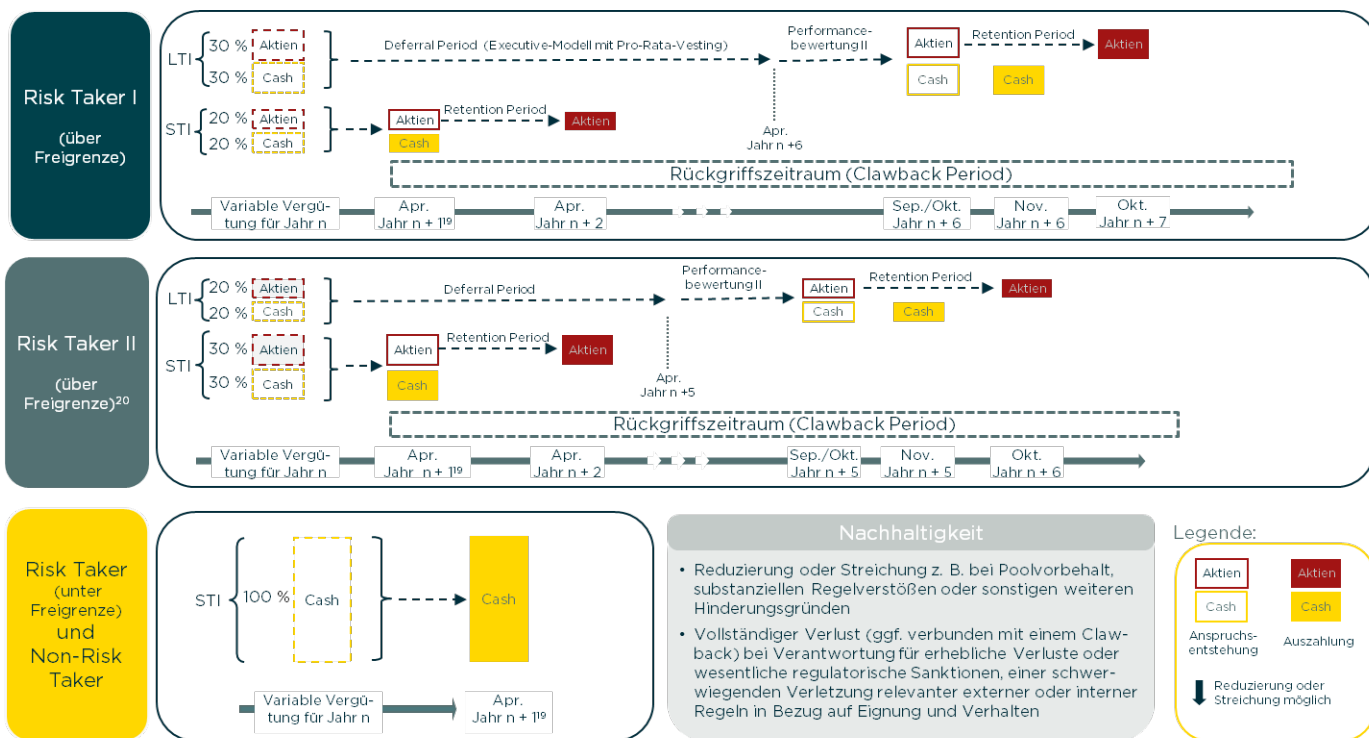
Risk Taker I

(über Freigrenze)

LTI 30 % Aktien
30 % Cash

Deferral Period (Executive-Modell mit Pro-Rata-Vesting)

Performance-bewertung II

Aktien

Retention Period

Aktien

Cash

Cash

STI 20 % Aktien
20 % Cash

Aktien

Retention Period

Aktien

Cash

Apr. Jahr n +6

Rückgriffszeitraum (Clawback Period)

Variable Vergütung für Jahr n

Apr. Jahr n + 1$^{19}$

Apr. Jahr n + 2

Sep./Okt. Jahr n + 6

Nov. Jahr n + 6

Okt. Jahr n + 7

Risk Taker II

(über Freigrenze)$^{20}$

LTI 20 % Aktien
20 % Cash

Deferral Period

Performance-bewertung II

Aktien

Retention Period

Aktien

Cash

Cash

STI 30 % Aktien
30 % Cash

Aktien

Retention Period

Aktien

Cash

Apr. Jahr n +5

Rückgriffszeitraum (Clawback Period)

Variable Vergütung für Jahr n

Apr. Jahr n + 1$^{19}$

Apr. Jahr n + 2

Sep./Okt. Jahr n + 5

Nov. Jahr n + 5

Okt. Jahr n + 6

Risk Taker (unter Freigrenze) und Non-Risk Taker

STI 100 % Cash

Cash

Variable Vergütung für Jahr n

Apr. Jahr n + 1$^{19}$

Nachhaltigkeit

• Reduzierung oder Streichung z. B. bei Poolvorbehalt, substanziellen Regelverstößen oder sonstigen weiteren Hinderungsgründen

• Vollständiger Verlust (ggf. verbunden mit einem Clawback) bei Verantwortung für erhebliche Verluste oder wesentliche regulatorische Sanktionen, einer schwerwiegenden Verletzung relevanter externer oder interner Regeln in Bezug auf Eignung und Verhalten

Legende:

Aktien

Aktien

Cash

Cash

Anspruchs-entstehung

Auszahlung

Reduzierung oder Streichung möglich